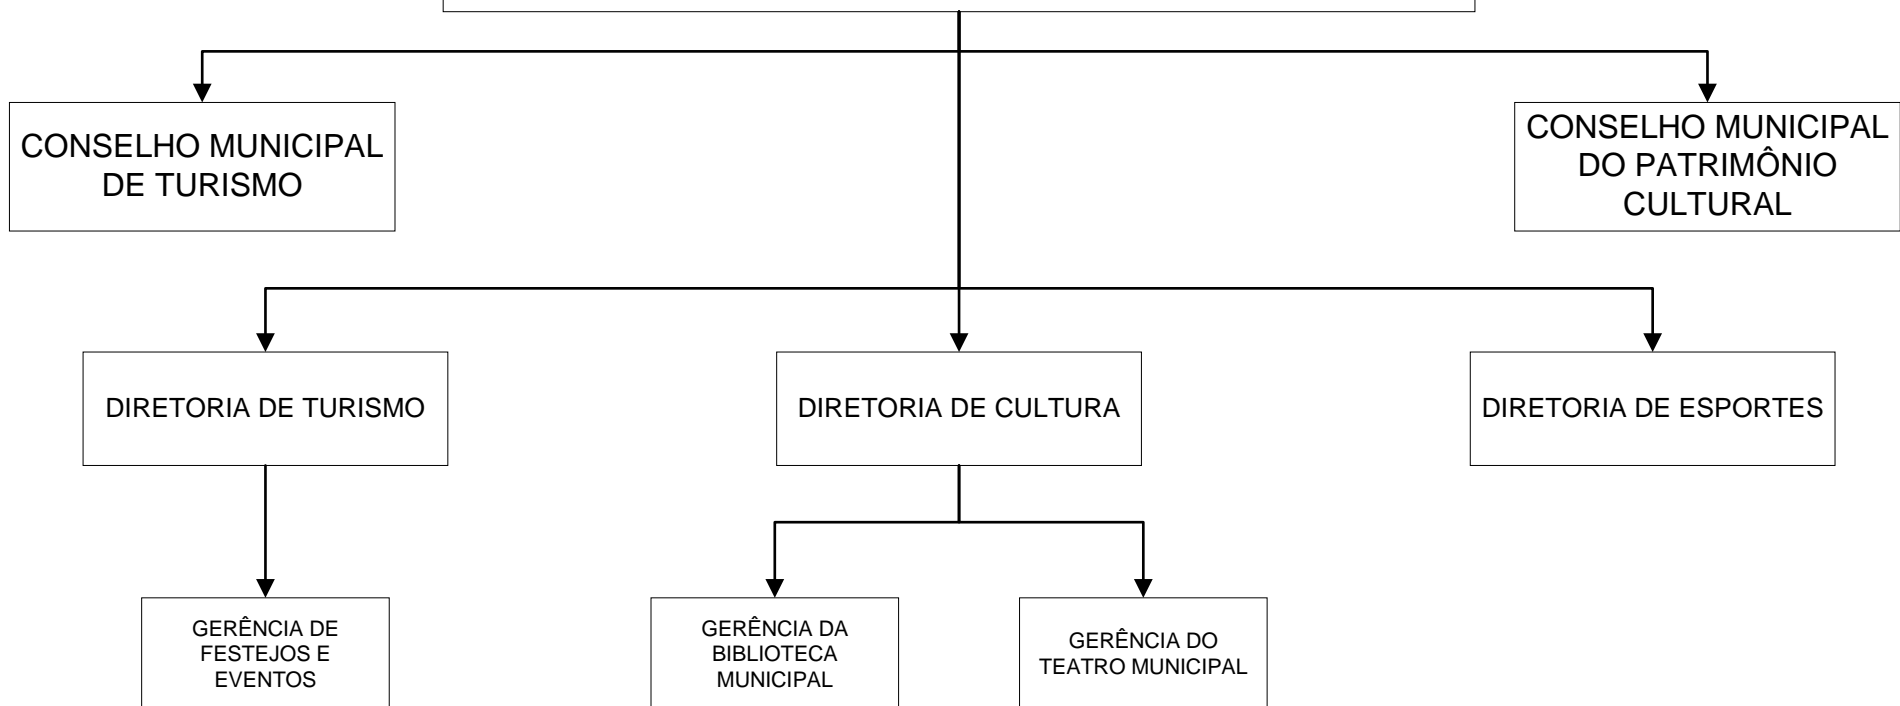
CONSELHO MUNICIPAL DE TURISMO

CONSELHO MUNICIPAL DO PATRIMÔNIO CULTURAL

DIRETORIA DE TURISMO

DIRETORIA DE CULTURA

DIRETORIA DE ESPORTES

GERÊNCIA DE FESTEJOS E EVENTOS

GERÊNCIA DA BIBLIOTECA MUNICIPAL

GERÊNCIA DO TEATRO MUNICIPAL